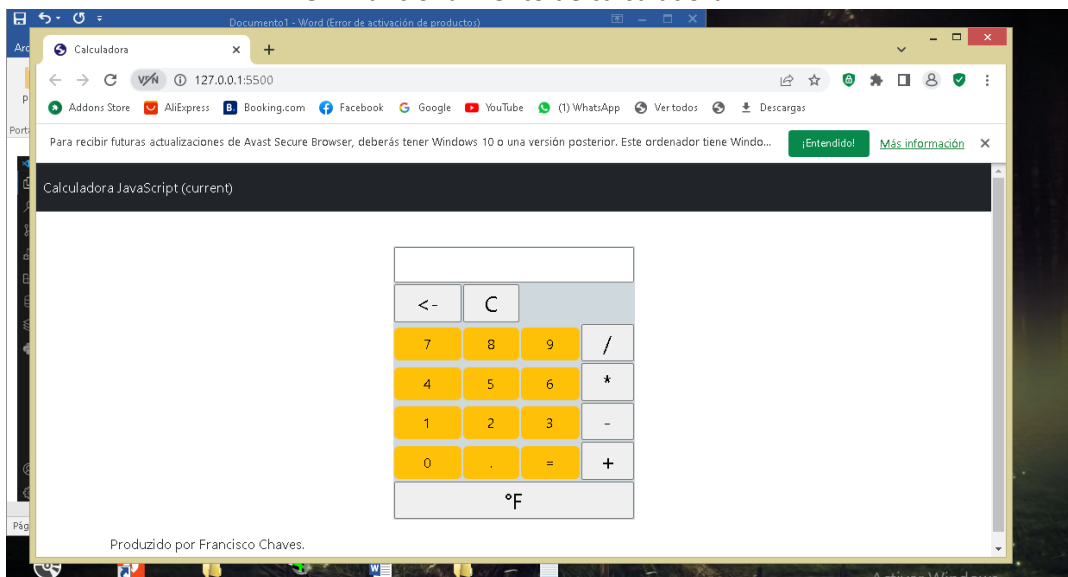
Documento1 - Word (Error de activación de productos)

Calculadora

127.0.0.1:5500

Addons Store AliExpress Booking.com Facebook Google YouTube (1) WhatsApp Ver todos Descargas

Para recibir futuras actualizaciones de Avast Secure Browser, deberás tener Windows 10 o una versión posterior. Este ordenador tiene Windo...

¡Entendido!

Más información

Calculadora JavaScript (current)

<-
C
7
8
9
/
4
5
6
*
1
2
3
-
0
.
=
+
°F

Produzido por Francisco Chaves.